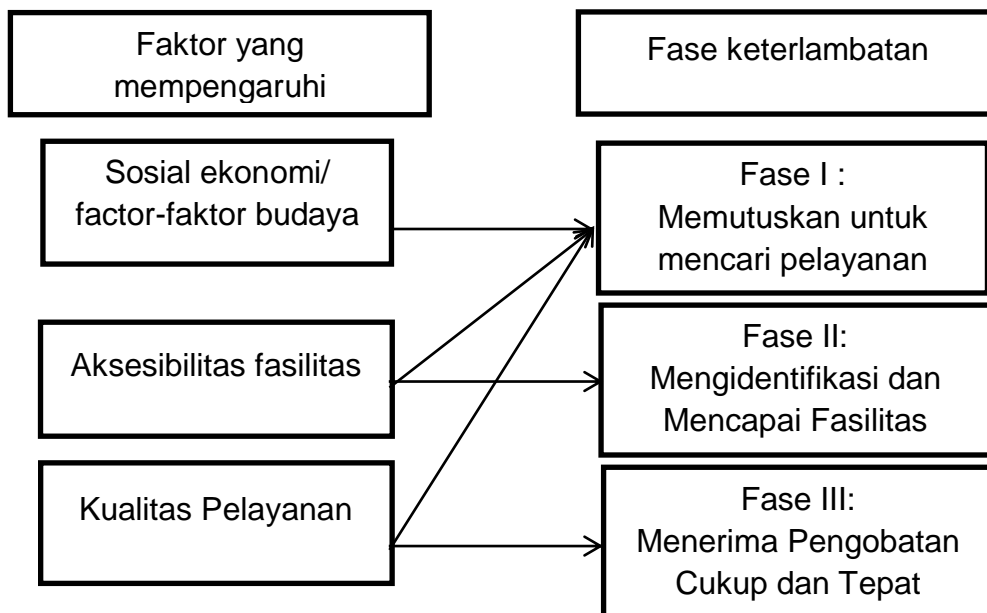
Faktor yang mempengaruhi

Fase keterlambatan

Sosial ekonomi/ factor-faktor budaya

Fase I : Memutuskan untuk mencari pelayanan

Aksesibilitas fasilitas

Fase II: Mengidentifikasi dan Mencapai Fasilitas

Kualitas Pelayanan

Fase III: Menerima Pengobatan Cukup dan Tepat